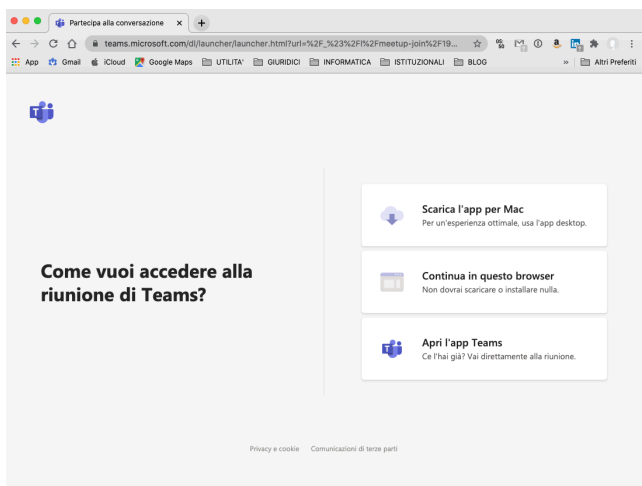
Partecipa alla conversazione ×

teams.microsoft.com/dl/launcher/launcher.html?url=%2F_%23%2Fl%2Fmeetup-join%2F19...

App Gmail iCloud Google Maps UTILITA' GIURIDICI INFORMATICA ISTITUZIONALI BLOG » Altri Preferiti

Come vuoi accedere alla riunione di Teams?

Scarica l'app per Mac
Per un'esperienza ottimale, usa l'app desktop.

Continua in questo browser
Non dovrai scaricare o installare nulla.

Apri l'app Teams
Ce l'hai già? Vai direttamente alla riunione.

Privacy e cookie Comunicazioni di terze parti